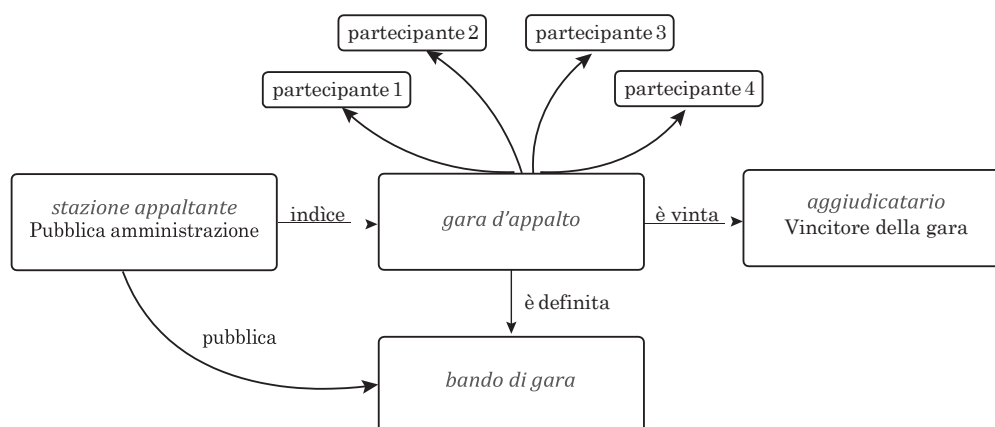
partecipante 2

partecipante 3

partecipante 1

partecipante 4

*stazione appaltante*
Pubblica amministrazione

indìce

*gara d'appalto*

è vinta

*aggiudicatario*
Vincitore della gara

è definita

pubblica

*bando di gara*